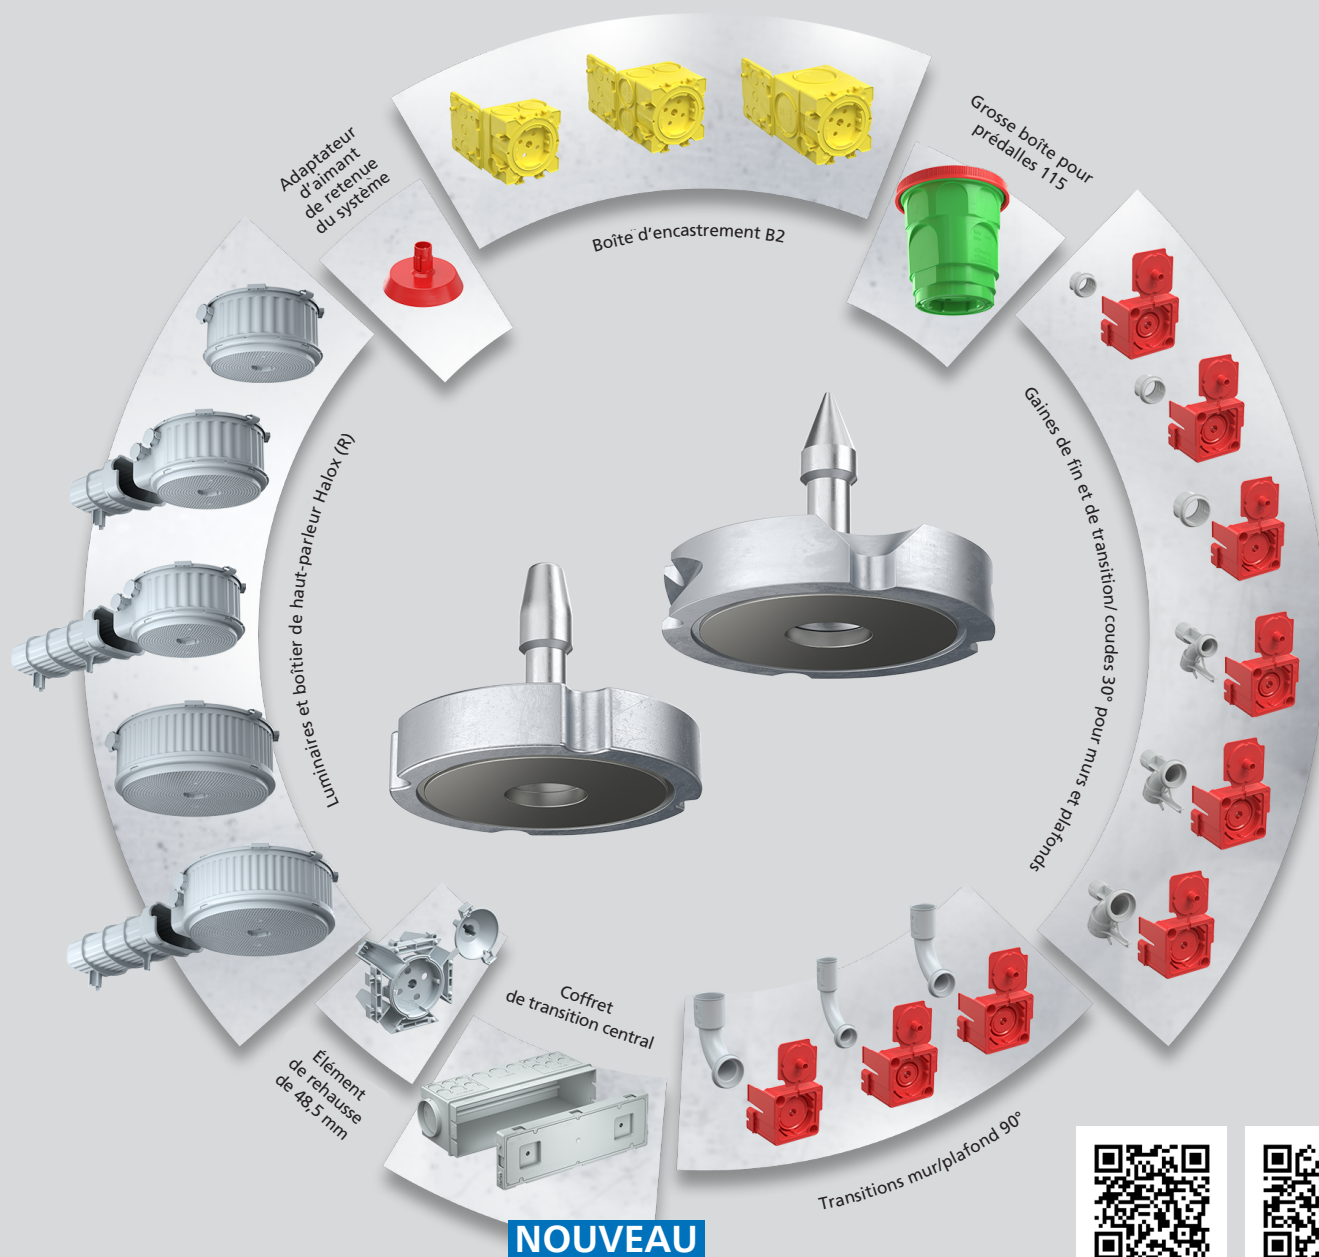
Boîte d'encastrement B2

Grosse boîte pour prédalles 115

Adaptateur d'aimant de retenue du système

Gaines de fin et de transition/ coudes 30° pour murs et plafonds

Luminaires et boîtier de haut-parleur Halox (R)

Transitions mur/plafond 90°

Coffret de transition central

Elément de rehausse de 48,5 mm

NOUVEAU